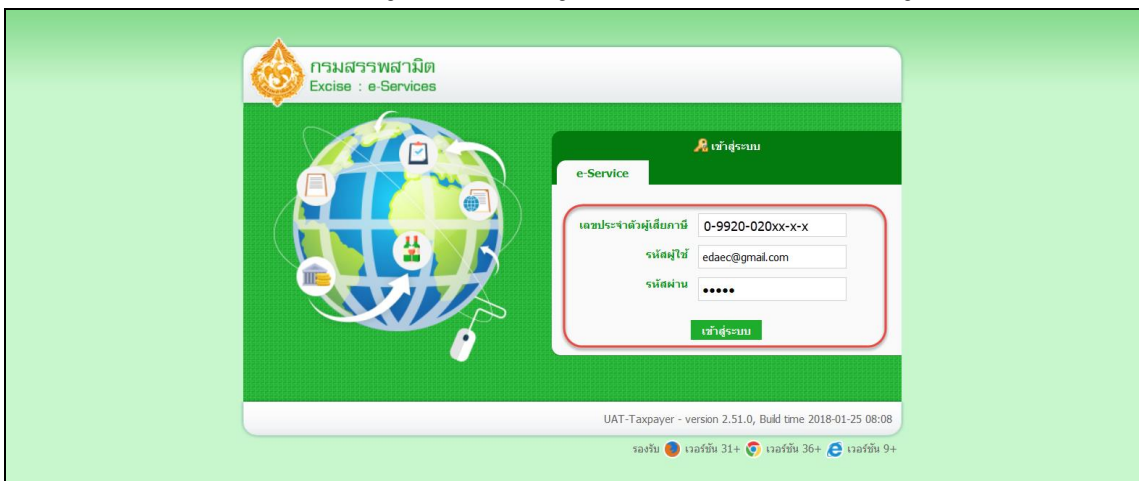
กรมสรรพสามิต
Excise : e-Services

เข้าสู่ระบบ

e-Service

เลขประจำตัวผู้เสียภาษี 0-9920-020xx-x-x

รหัสผู้ใช้ edaec@gmail.com

รหัสผ่าน •••••

เข้าสู่ระบบ

UAT-Taxpayer - version 2.51.0, Build time 2018-01-25 08:08

รองรับ เวอร์ชั่น 31+ เวอร์ชั่น 36+ เวอร์ชั่น 9+